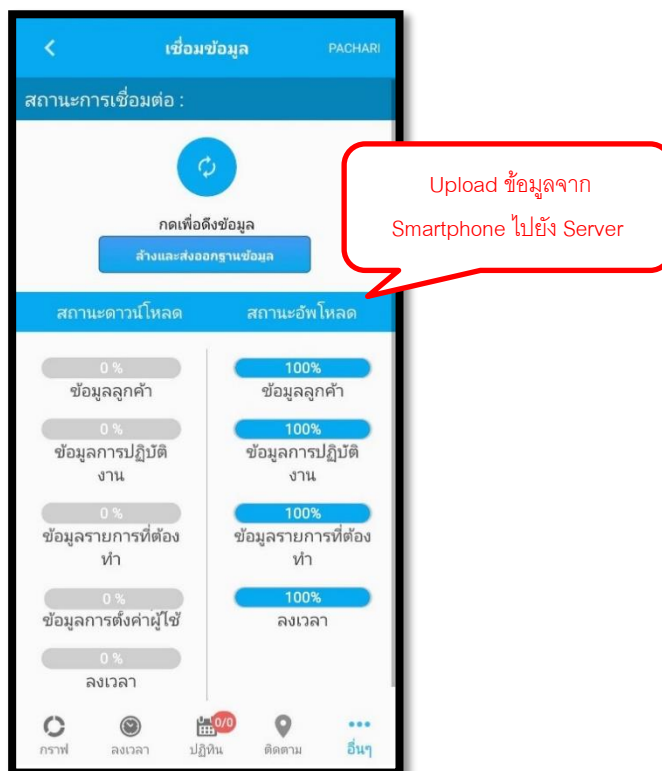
<
เชื่อมข้อมูล
PACHARI

สถานะการเชื่อมต่อ :

กดเพื่อดึงข้อมูล
ล้างและส่งออกฐานข้อมูล

Upload ข้อมูลจาก Smartphone ไปยัง Server

สถานะดาวน์โหลด
สถานะอัพโหลด

0 %
ข้อมูลลูกค้า
100%
ข้อมูลลูกค้า

0 %
ข้อมูลการปฏิบัติงาน
100%
ข้อมูลการปฏิบัติงาน

0 %
ข้อมูลรายการที่ต้องทำ
100%
ข้อมูลรายการที่ต้องทำ

0 %
ข้อมูลการตั้งค่าผู้ใช้
100%
ลงเวลา

0 %
ลงเวลา

กราฟ
ลงเวลา
0/0
ปฏิทิน
ติดตาม
อื่นๆ